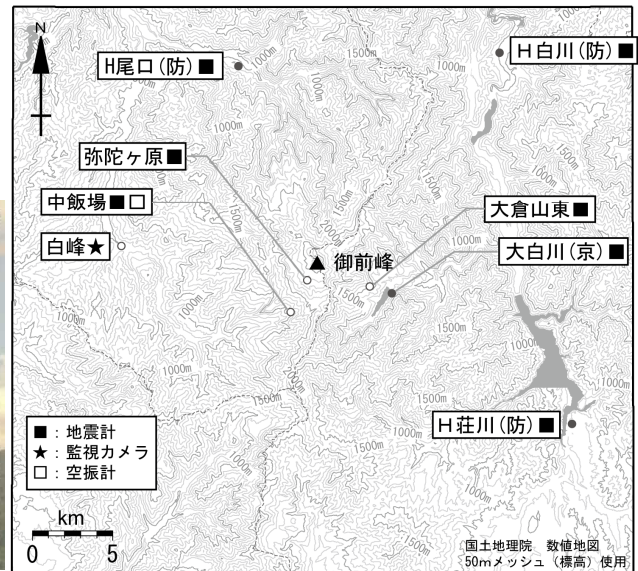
N

H尾口(防)■

H白川(防)■

弥陀ヶ原■

中飯場■□

白峰★

大倉山東■

御前峰

大白川(京)■

H荘川(防)■

■：地震計
★：監視カメラ
□：空振計

km
0 5

1000m
1000m
1000m
1000m
1500m
1500m
1500m
1500m
1500m
2000m
1000m
1500m
1000m
1000m
1000m
1500m
1000m
1000m

国土地理院 数値地図
50mメッシュ（標高）使用